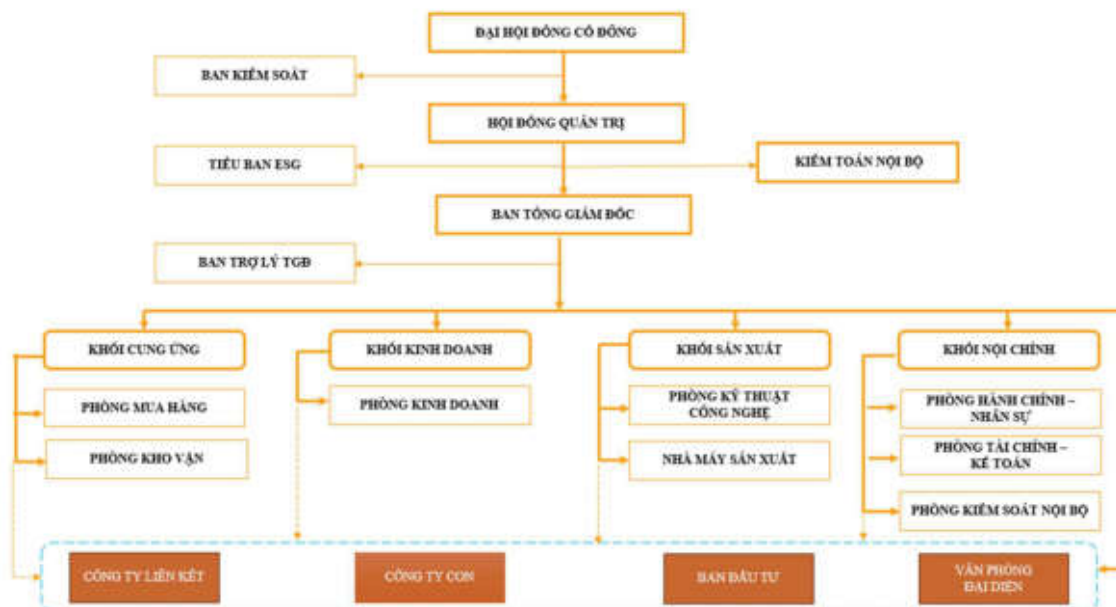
ĐẠI HỘI ĐỒNG CỔ ĐÔNG

BAN KIỂM SOÁT

HỘI ĐỒNG QUẢN TRỊ

TIỂU BAN ESG

KIỂM TOÁN NỘI BỘ

BAN TỔNG GIÁM ĐỐC

BAN TRỢ LÝ TGĐ

KHỐI CUNG ỨNG

PHÒNG MUA HÀNG

PHÒNG KHO VẬN

KHỐI KINH DOANH

PHÒNG KINH DOANH

KHỐI SẢN XUẤT

PHÒNG KỸ THUẬT CÔNG NGHỆ

NHÀ MÁY SẢN XUẤT

KHỐI NỘI CHÍNH

PHÒNG HÀNH CHÍNH – NHÂN SỰ

PHÒNG TÀI CHÍNH – KẾ TOÁN

PHÒNG KIỂM SOÁT NỘI BỘ

CÔNG TY LIÊN KẾT

CÔNG TY CON

BAN ĐẦU TƯ

VĂN PHÒNG ĐẠI DIỆN